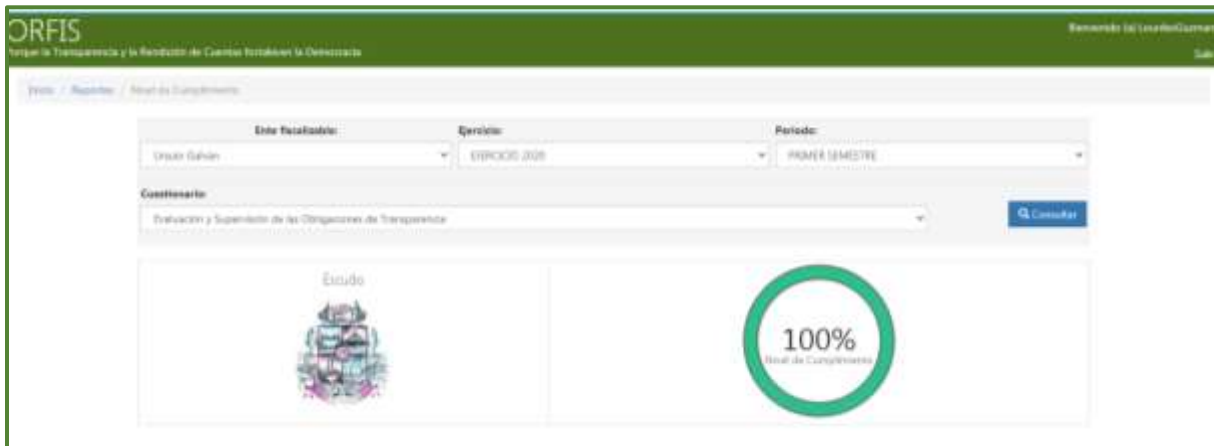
ORFIS
Porque la Transparencia y la Rendición de Cuentas fortalecen la Democracia

Bienvenido (a) LourdesGuzman
Salir

Inicio / Reportes / Nivel de Cumplimiento

Ente fiscalizable:
Úrsulo Galván

Ejercicio:
EJERCICIO 2020

Periodo:
PRIMER SEMESTRE

Cuestionario:
Evaluación y Supervisión de las Obligaciones de Transparencia

Consultar

Escudo

100%
Nivel de Cumplimiento